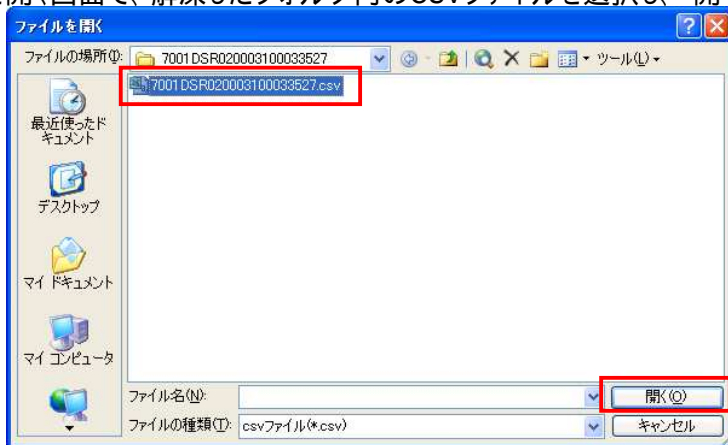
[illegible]開く画面で、解凍したフォルダ内のcsvファイルを選択し、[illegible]

ファイルを開く

ファイルの場所(I): 7001DSR020003100033527

ツール(L)

7001DSR020003100033527.csv

最近使ったドキュメント

デスクトップ

マイ ドキュメント

マイ コンピュータ

ファイル名(N):

ファイルの種類(T): csvファイル(*.csv)

開く(O)

キャンセル